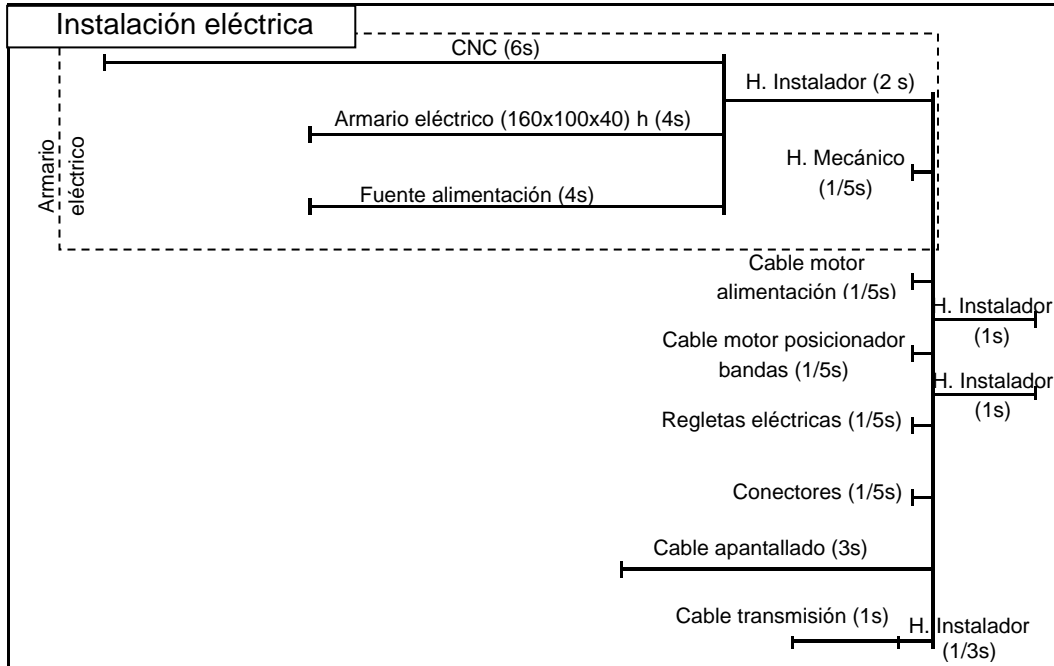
Instalación eléctrica

CNC (6s)

H. Instalador (2 s)

Armario eléctrico (160x100x40) h (4s)

H. Mecánico (1/5s)

Armario eléctrico

Fuente alimentación (4s)

Cable motor alimentación (1/5s)

H. Instalador (1s)

Cable motor posicionador bandas (1/5s)

H. Instalador (1s)

Regletas eléctricas (1/5s)

Conectores (1/5s)

Cable apantallado (3s)

Cable transmisión (1s)

H. Instalador (1/3s)